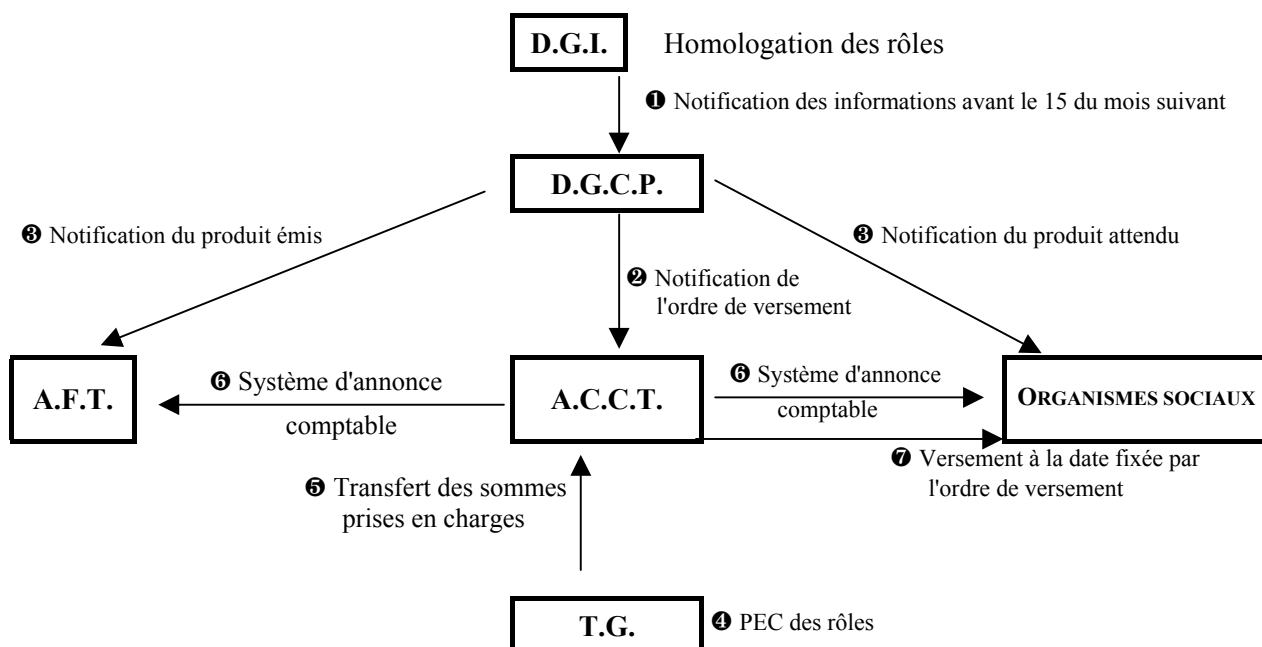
D.G.I.

Homologation des rôles

❶ Notification des informations avant le 15 du mois suivant

D.G.C.P.

❸ Notification du produit émis

❸ Notification du produit attendu

❷ Notification de l'ordre de versement

A.F.T.

❻ Système d'annonce comptable

A.C.C.T.

❻ Système d'annonce comptable

ORGANISMES SOCIAUX

❼ Versement à la date fixée par l'ordre de versement

❺ Transfert des sommes prises en charges

T.G.

❹ PEC des rôles